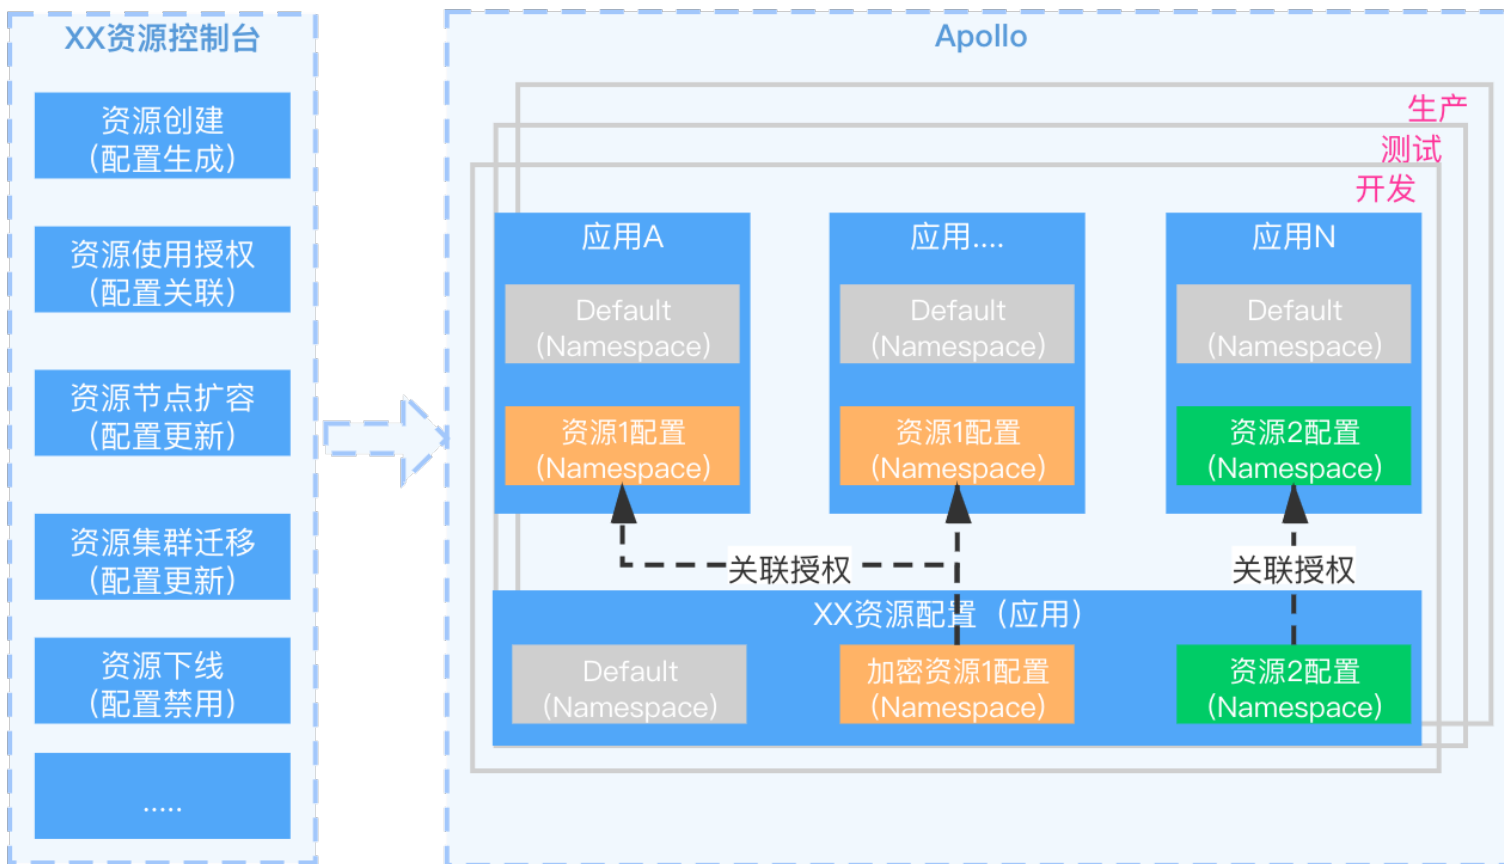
XX资源控制台

资源创建
(配置生成)

资源使用授权
(配置关联)

资源节点扩容
(配置更新)

资源集群迁移
(配置更新)

资源下线
(配置禁用)

.....

Apollo

生产
测试
开发

应用A

Default
(Namespace)

资源1配置
(Namespace)

应用....

Default
(Namespace)

资源1配置
(Namespace)

应用N

Default
(Namespace)

资源2配置
(Namespace)

关联授权

关联授权

XX资源配置（应用）

Default
(Namespace)

加密资源1配置
(Namespace)

资源2配置
(Namespace)